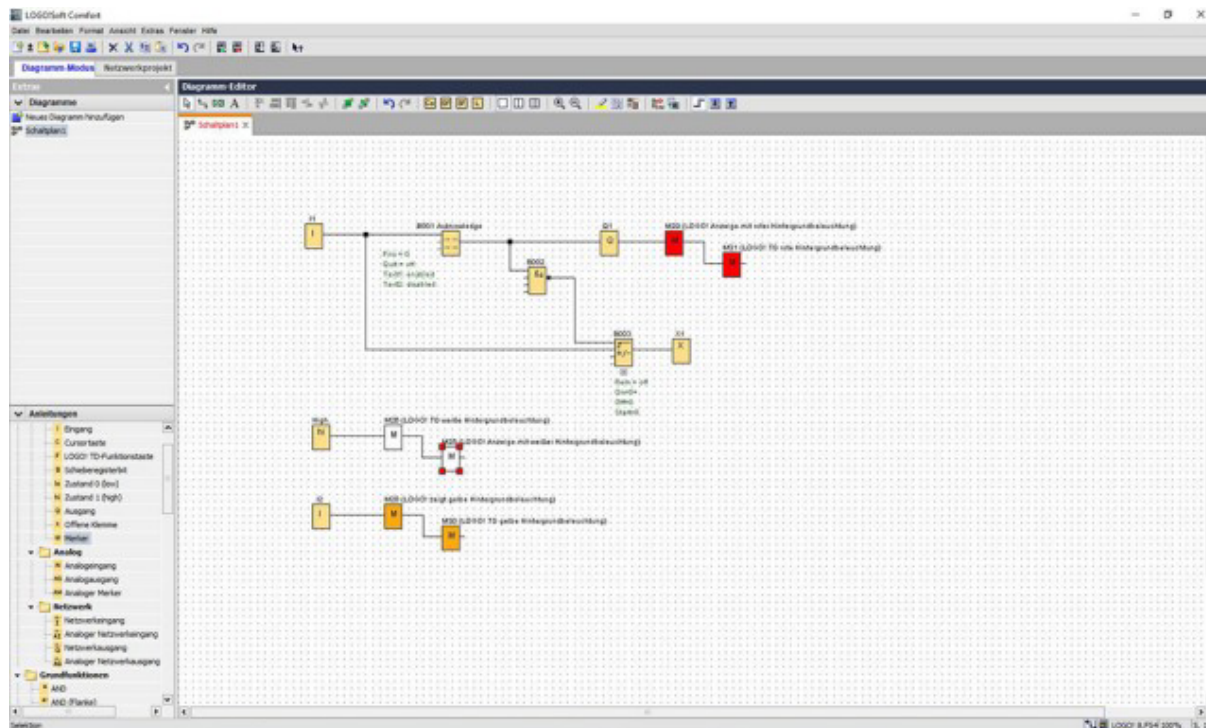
LOGO!Soft Comfort

Datei Bearbeiten Format Ansicht Extras Fenster Hilfe

Diagramm-Modus Netzwerkprojekt

Extras

Diagramme

Neues Diagramm hinzufügen

Schaltplan1

Diagramm-Editor

Schaltplan1

I1

B001 Asimowedge

Q1

M20 (LOGO! Anzeige mit roter Hintergrundbeleuchtung)

M31 (LOGO! TD rote Hintergrundbeleuchtung)

B002

Rs

B003

X1

High

M28 (LOGO! TD weiße Hintergrundbeleuchtung)

M29 (LOGO! Anzeige mit weißer Hintergrundbeleuchtung)

I2

M28 (LOGO! zeigt gelbe Hintergrundbeleuchtung)

M30 (LOGO! TD gelbe Hintergrundbeleuchtung)

Anleitungen

Eingang

Cursortaste

LOGO! TD-Funktionstaste

Schieberegisterbit

Zustand 0 (low)

Zustand 1 (high)

Ausgang

Offene Klemme

Merker

Analog

Analogeingang

Analogausgang

Analoger Merker

Netzwerk

Netzwerkeingang

Analoger Netzwerkeingang

Netzwerkausgang

Analoger Netzwerkausgang

Grundfunktionen

AND

AND (Flanke)

Selektion

LOGO! 8.FS4 100%